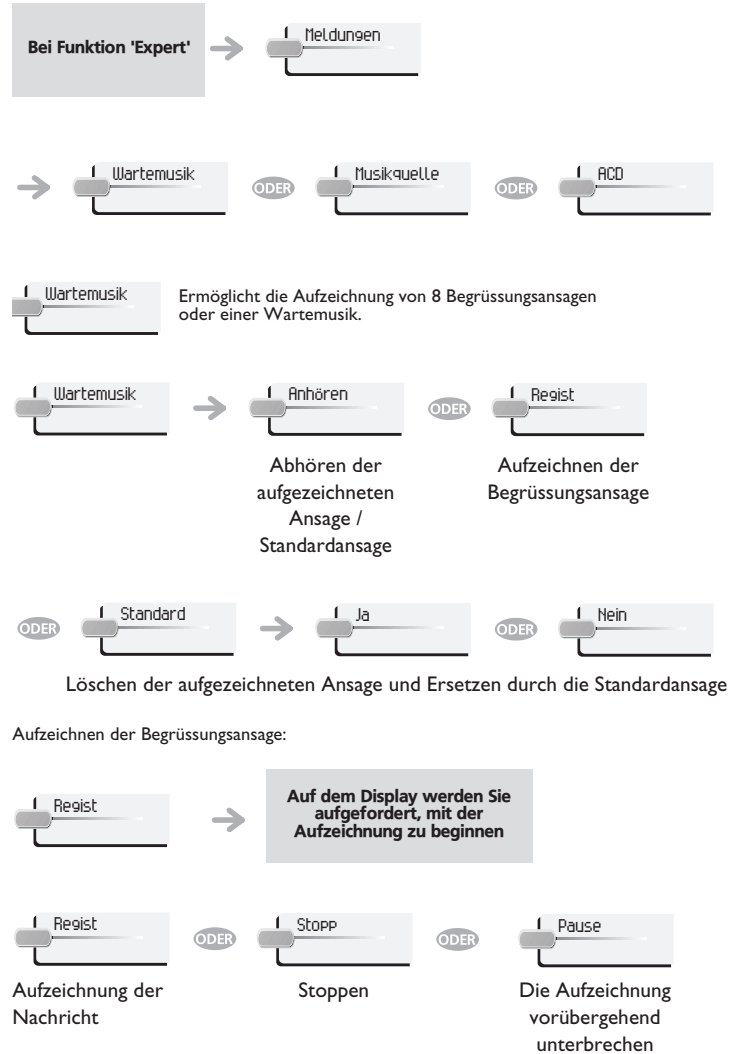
Bei Funktion 'Expert'

Meldungen

Wartemusik

ODER

Musikquelle

ODER

ACD

Wartemusik

Ermöglicht die Aufzeichnung von 8 Begrüssungsansagen oder einer Wartemusik.

Wartemusik

Anhören

ODER

Regist

Abhören der aufgezeichneten Ansage / Standardansage

Aufzeichnen der Begrüssungsansage

ODER

Standard

Ja

ODER

Nein

Löschen der aufgezeichneten Ansage und Ersetzen durch die Standardansage

Aufzeichnen der Begrüssungsansage:

Regist

Auf dem Display werden Sie aufgefordert, mit der Aufzeichnung zu beginnen

Regist

ODER

Stopp

ODER

Pause

Aufzeichnung der Nachricht

Stoppen

Die Aufzeichnung vorübergehend unterbrechen